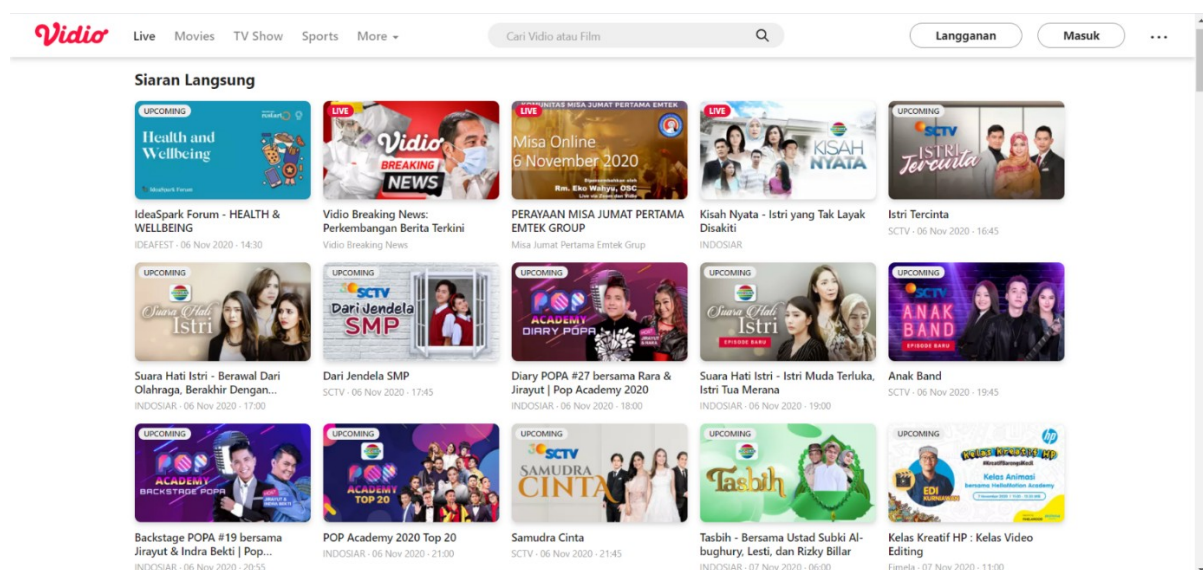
Vidio Live Movies TV Show Sports More

Cari Vidio atau Film

Langganan Masuk ...

Siaran Langsung

UPCOMING
Health and Wellbeing
IdeaSpark Forum - HEALTH & WELLBEING
IDEAFEST · 06 Nov 2020 · 14:30

LIVE
Vidio BREAKING NEWS
Vidio Breaking News: Perkembangan Berita Terkini
Vidio Breaking News

LIVE
Misa Online 6 November 2020
Rm. Eko Wahyu, OSC
PERAYAAN MISA JUMAT PERTAMA EMTEK GROUP
Misa Jumat Pertama Emtek Grup

LIVE
KISAH NYATA
Kisah Nyata - Istri yang Tak Layak Disakiti
INDOSIAR

UPCOMING
SCTV Istri Tercinta
Istri Tercinta
SCTV · 06 Nov 2020 · 16:45

UPCOMING
Suara Hati Istri
Suara Hati Istri - Berawal Dari Olahraga, Berakhir Dengan...
INDOSIAR · 06 Nov 2020 · 17:00

UPCOMING
SCTV Dari Jendela SMP
Dari Jendela SMP
SCTV · 06 Nov 2020 · 17:45

UPCOMING
POP ACADEMY DIARY POPA
Diary POPA #27 bersama Rara & Jirayut | Pop Academy 2020
INDOSIAR · 06 Nov 2020 · 18:00

UPCOMING
Suara Hati Istri EPISODE BARU
Suara Hati Istri - Istri Muda Terluka, Istri Tua Merana
INDOSIAR · 06 Nov 2020 · 19:00

UPCOMING
SCTV ANAK BAND EPISODE BARU
Anak Band
SCTV · 06 Nov 2020 · 19:45

UPCOMING
POP ACADEMY BACKSTAGE POPA
Backstage POPA #19 bersama Jirayut & Indra Bekti | Pop...
INDOSIAR · 06 Nov 2020 · 20:55

UPCOMING
POP ACADEMY TOP 20
POP Academy 2020 Top 20
INDOSIAR · 06 Nov 2020 · 21:00

UPCOMING
SCTV SAMUDRA CINTA
Samudra Cinta
SCTV · 06 Nov 2020 · 21:45

UPCOMING
Tasbih
Tasbih - Bersama Ustad Subki Al-bughury, Lesti, dan Rizky Billar
INDOSIAR · 07 Nov 2020 · 06:00

UPCOMING
hp
KELAS KREATIF HP
Kelas Animasi
EDI
Kelas Kreatif HP : Kelas Video Editing
Fimela · 07 Nov 2020 · 11:00